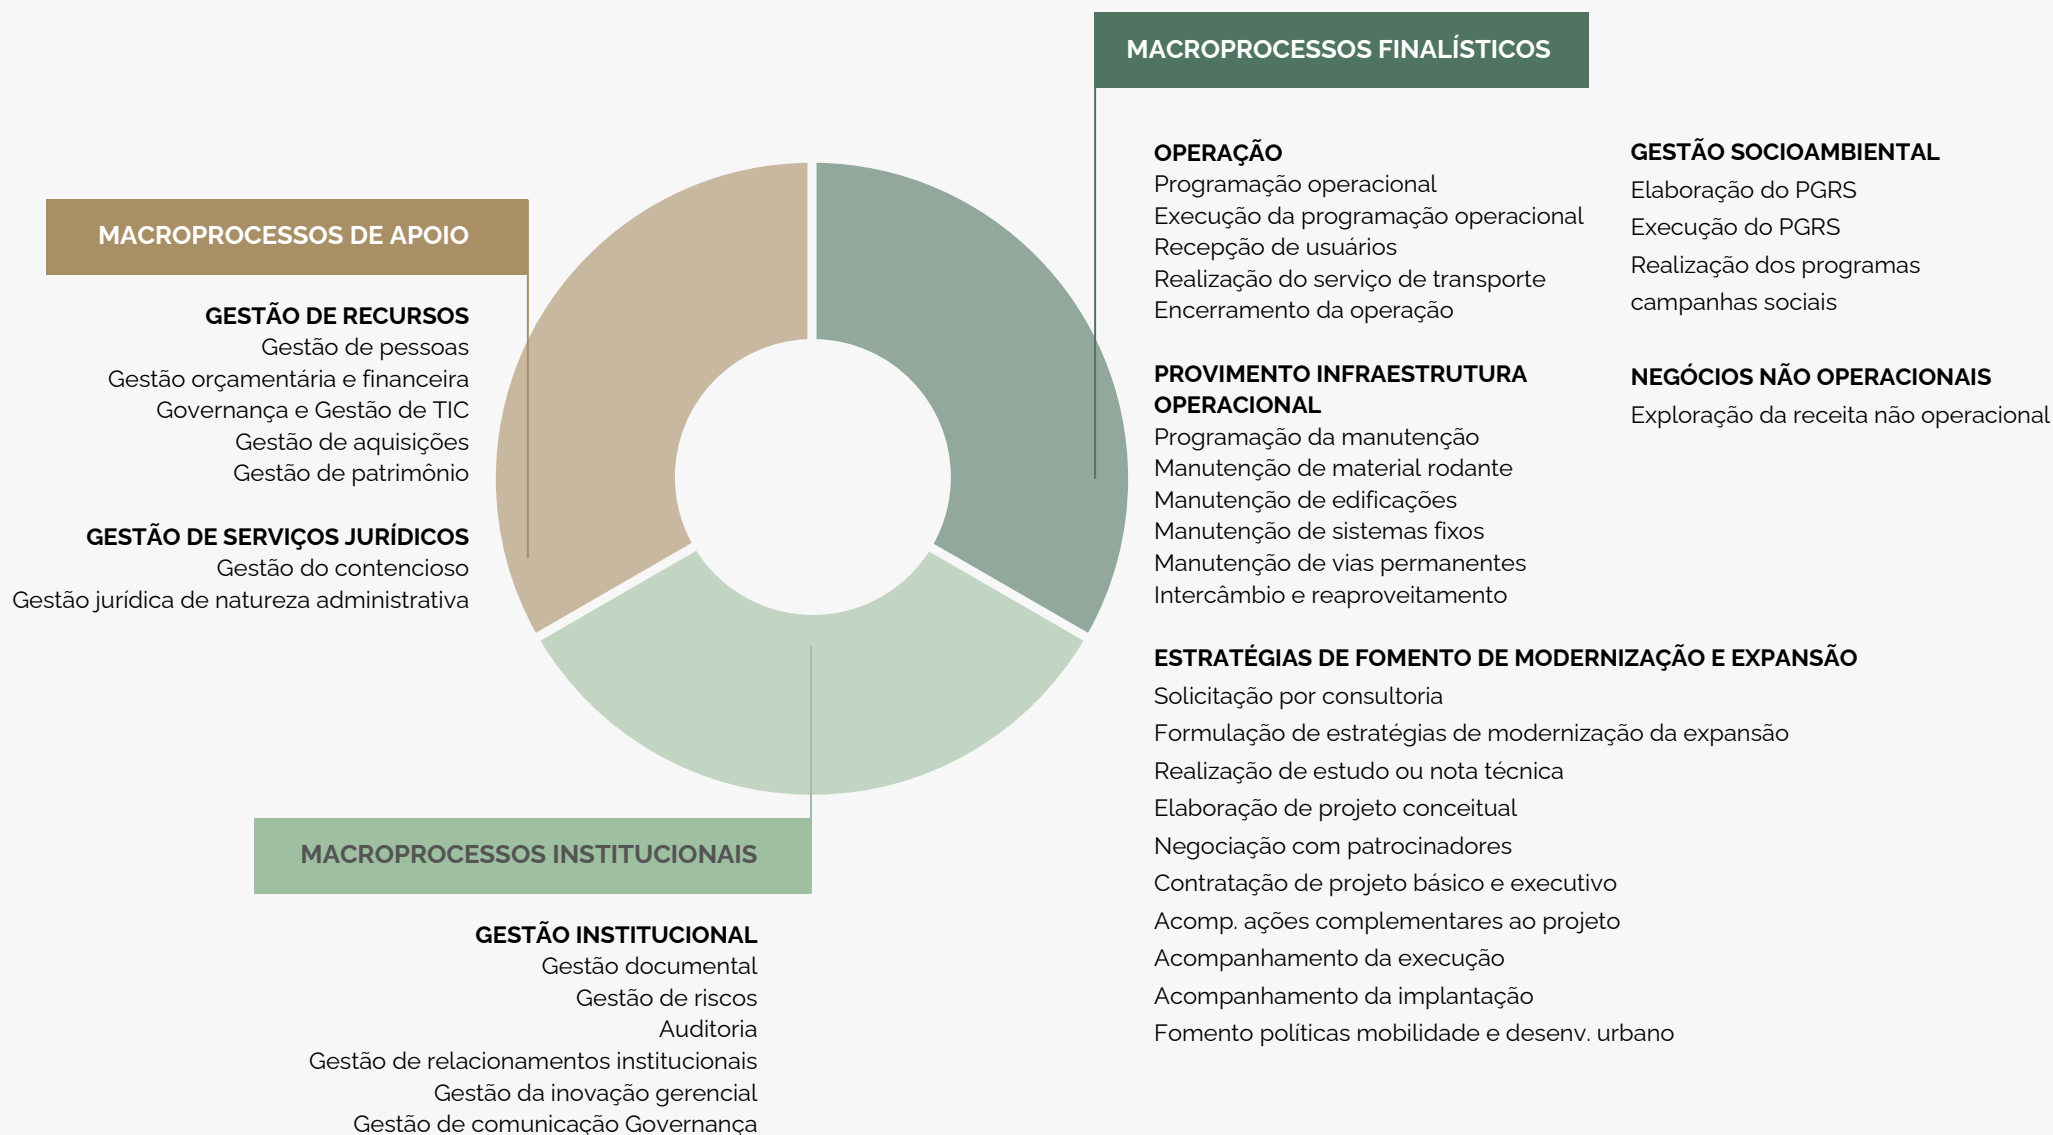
MACROPROCESSOS FINALÍSTICOS

OPERAÇÃO
Programação operacional
Execução da programação operacional
Recepção de usuários
Realização do serviço de transporte
Encerramento da operação

GESTÃO SOCIOAMBIENTAL
Elaboração do PGRS
Execução do PGRS
Realização dos programas campanhas sociais

PROVIMENTO INFRAESTRUTURA OPERACIONAL
Programação da manutenção
Manutenção de material rodante
Manutenção de edificações
Manutenção de sistemas fixos
Manutenção de vias permanentes
Intercâmbio e reaproveitamento

NEGÓCIOS NÃO OPERACIONAIS
Exploração da receita não operacional

ESTRATÉGIAS DE FOMENTO DE MODERNIZAÇÃO E EXPANSÃO
Solicitação por consultoria
Formulação de estratégias de modernização da expansão
Realização de estudo ou nota técnica
Elaboração de projeto conceitual
Negociação com patrocinadores
Contratação de projeto básico e executivo
Acomp. ações complementares ao projeto
Acompanhamento da execução
Acompanhamento da implantação
Fomento políticas mobilidade e desenv. urbano

MACROPROCESSOS DE APOIO

GESTÃO DE RECURSOS
Gestão de pessoas
Gestão orçamentária e financeira
Governança e Gestão de TIC
Gestão de aquisições
Gestão de patrimônio

GESTÃO DE SERVIÇOS JURÍDICOS
Gestão do contencioso
Gestão jurídica de natureza administrativa

MACROPROCESSOS INSTITUCIONAIS

GESTÃO INSTITUCIONAL
Gestão documental
Gestão de riscos
Auditoria
Gestão de relacionamentos institucionais
Gestão da inovação gerencial
Gestão de comunicação Governança